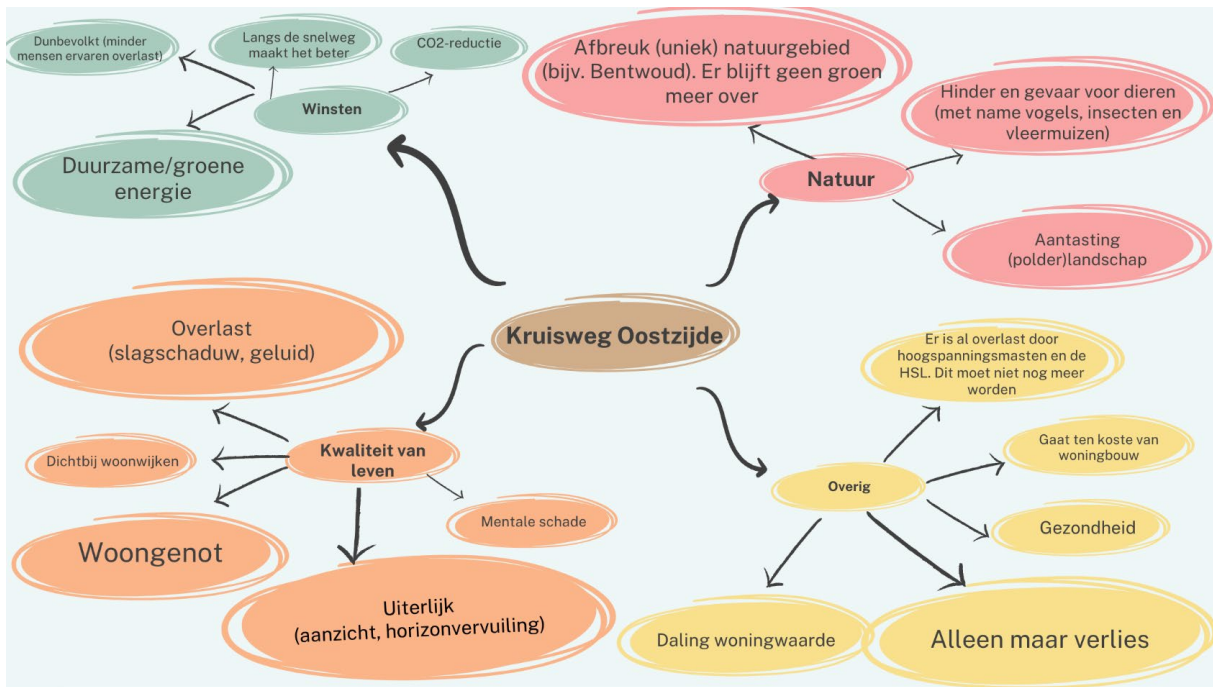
Kruisweg Oostzijde

Winsten

Dunbevolkt (minder mensen ervaren overlast)

Langs de snelweg maakt het beter

CO2-reductie

Duurzame/groene energie

Natuur

Afbreuk (uniek) natuurgebied (bijv. Bentwoud). Er blijft geen groen meer over

Hinder en gevaar voor dieren (met name vogels, insecten en vleermuizen)

Aantasting (polder)landschap

Kwaliteit van leven

Overlast (slagschaduw, geluid)

Dichtbij woonwijken

Woongenot

Uiterlijk (aanzicht, horizonvervuiling)

Mentale schade

Overig

Er is al overlast door hoogspanningsmasten en de HSL. Dit moet niet nog meer worden

Gaat ten koste van woningbouw

Gezondheid

Daling woningwaarde

Alleen maar verlies